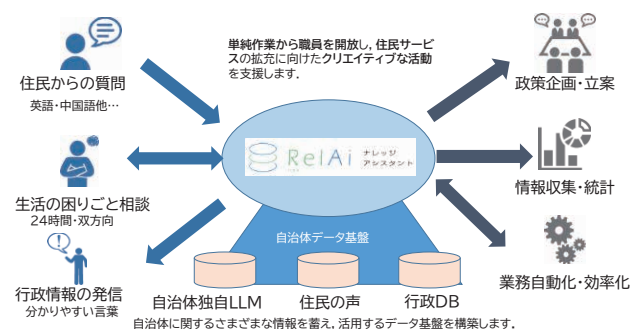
単純作業から職員を開放し，住民サービスの拡充に向けたクリエイティブな活動を支援します.

住民からの質問
英語・中国語他…

生活の困りごと相談
24時間・双方向

行政情報の発信
分かりやすい言葉

RelAi ナレッジアシスタント

自治体データ基盤

自治体独自LLM

住民の声

行政DB

政策企画・立案

情報収集・統計

業務自動化・効率化

自治体に関するさまざまな情報を蓄え，活用するデータ基盤を構築します.